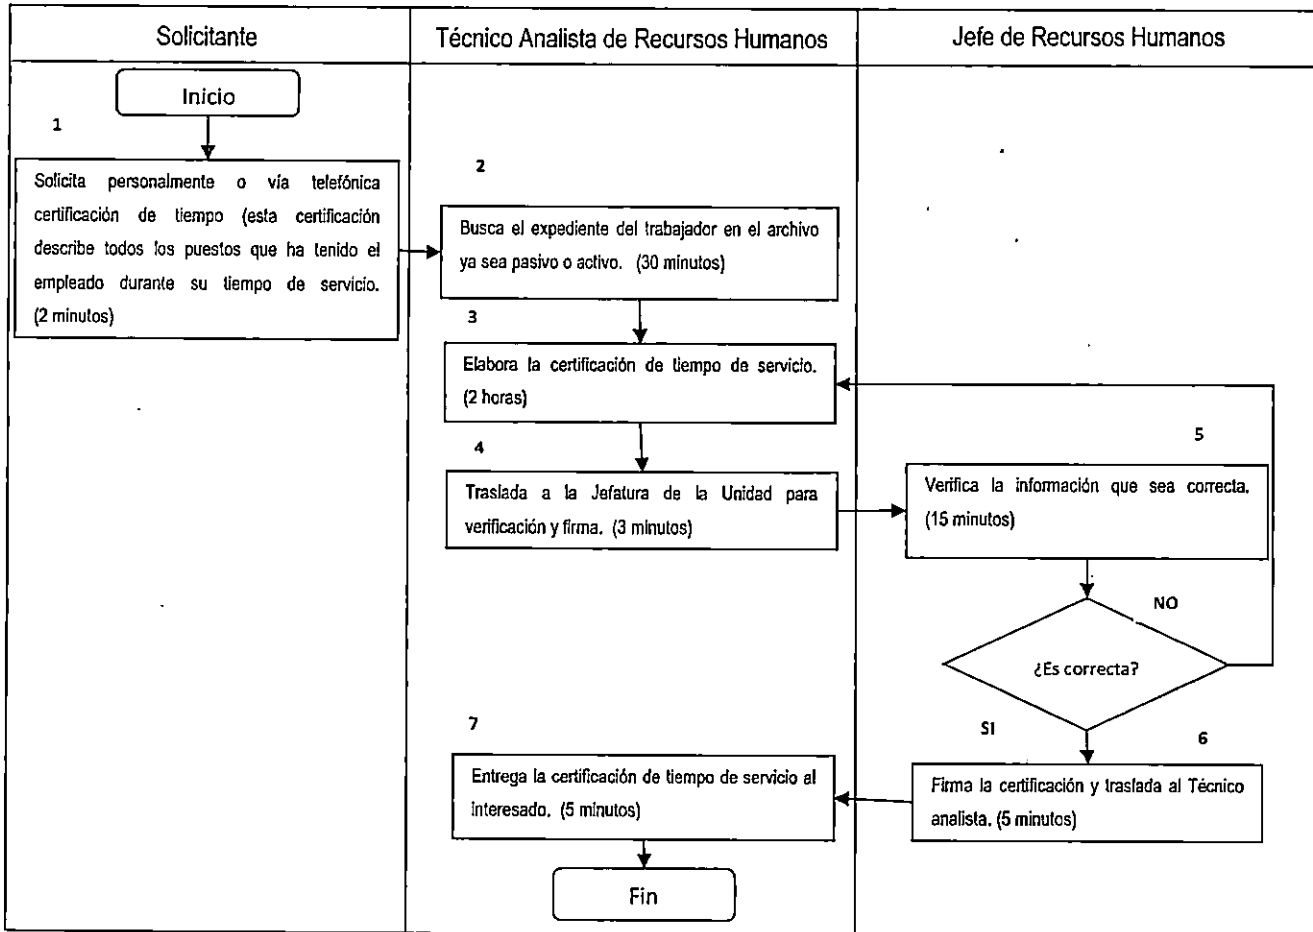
| Solicitante | Técnico Analista de Recursos Humanos | Jefe de Recursos Humanos |
|---|---|---|

Inicio

1

Solicita personalmente o vía telefónica certificación de tiempo (esta certificación describe todos los puestos que ha tenido el empleado durante su tiempo de servicio. (2 minutos)

2

Busca el expediente del trabajador en el archivo ya sea pasivo o activo. (30 minutos)

3

Elabora la certificación de tiempo de servicio. (2 horas)

4

Traslada a la Jefatura de la Unidad para verificación y firma. (3 minutos)

5

Verifica la información que sea correcta. (15 minutos)

NO

¿Es correcta?

SI

6

Firma la certificación y traslada al Técnico analista. (5 minutos)

7

Entrega la certificación de tiempo de servicio al interesado. (5 minutos)

Fin